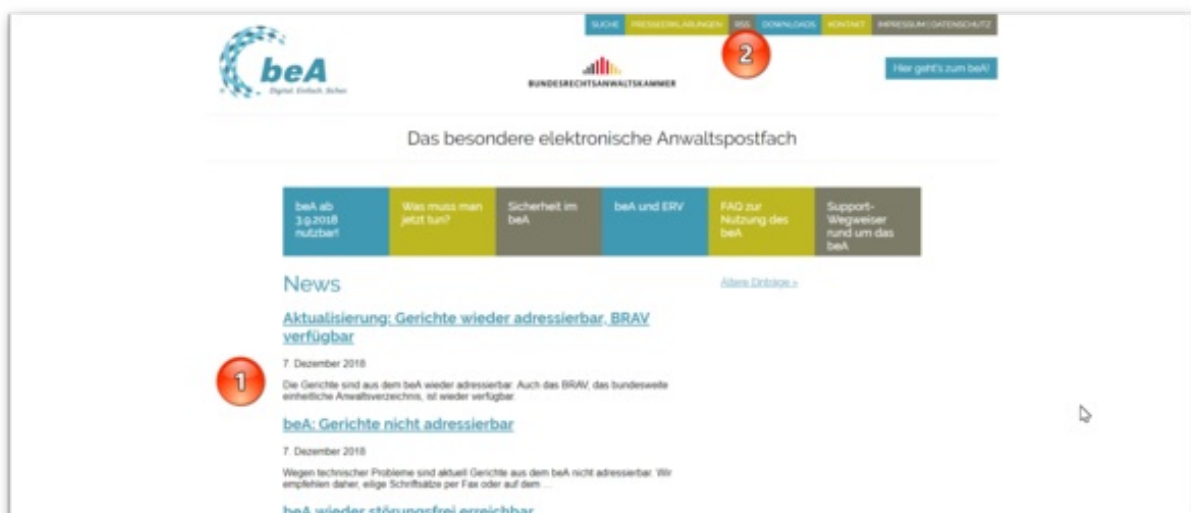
SUCHE PRESSEMITTEILUNGEN RSS DOWNLOADS KONTAKT IMPRESSUM | DATENSCHUTZ

beA
Digital. Einfach. Sicher.

BUNDESRECHTSANWALTSKAMMER

2

Hier geht's zum beA!

Das besondere elektronische Anwaltspostfach

| beA ab 3.9.2018 nutzbar! | Was muss man jetzt tun? | Sicherheit im beA | beA und ERV | FAQ zur Nutzung des beA | Support-Wegweiser rund um das beA |
|---|---|---|---|---|---|

News

Ältere Einträge »

Aktualisierung: Gerichte wieder adressierbar, BRAV verfügbar

7. Dezember 2018

1

Die Gerichte sind aus dem beA wieder adressierbar. Auch das BRAV, das bundesweite einheitliche Anwaltsverzeichnis, ist wieder verfügbar.

beA: Gerichte nicht adressierbar

7. Dezember 2018

Wegen technischer Probleme sind aktuell Gerichte aus dem beA nicht adressierbar. Wir empfehlen daher, eilige Schriftsätze per Fax oder auf dem ...

beA wieder störungsfrei erreichbar